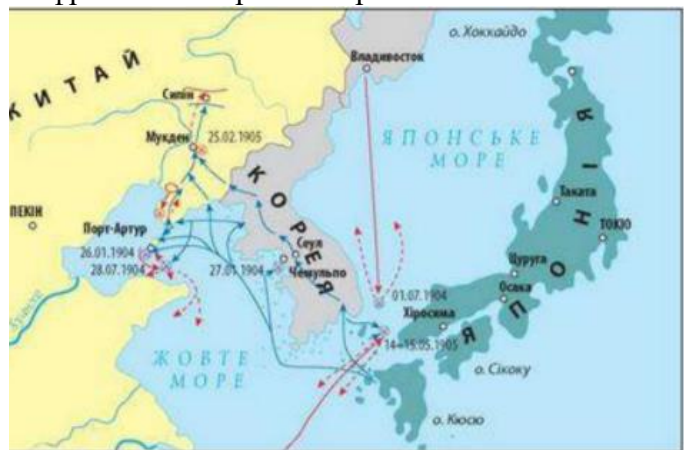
КИТАЙ
Сипін
Мукден
25.02.1905
ПЕКІН
Порт-Артур
26.01.1904
28.07.1904
27.01.1904
Сеул
Чемульпо
КОРЕЯ
Владивосток
о. Хоккайдо
ЯПОНСЬКЕ МОРЕ
ЯПОНІЯ
Таката
Токіо
Цуруга
Осака
Хіросима
01.07.1904
14–15.05.1905
о. Сікоку
о. Кюсю
ЖОВТЕ МОРЕ